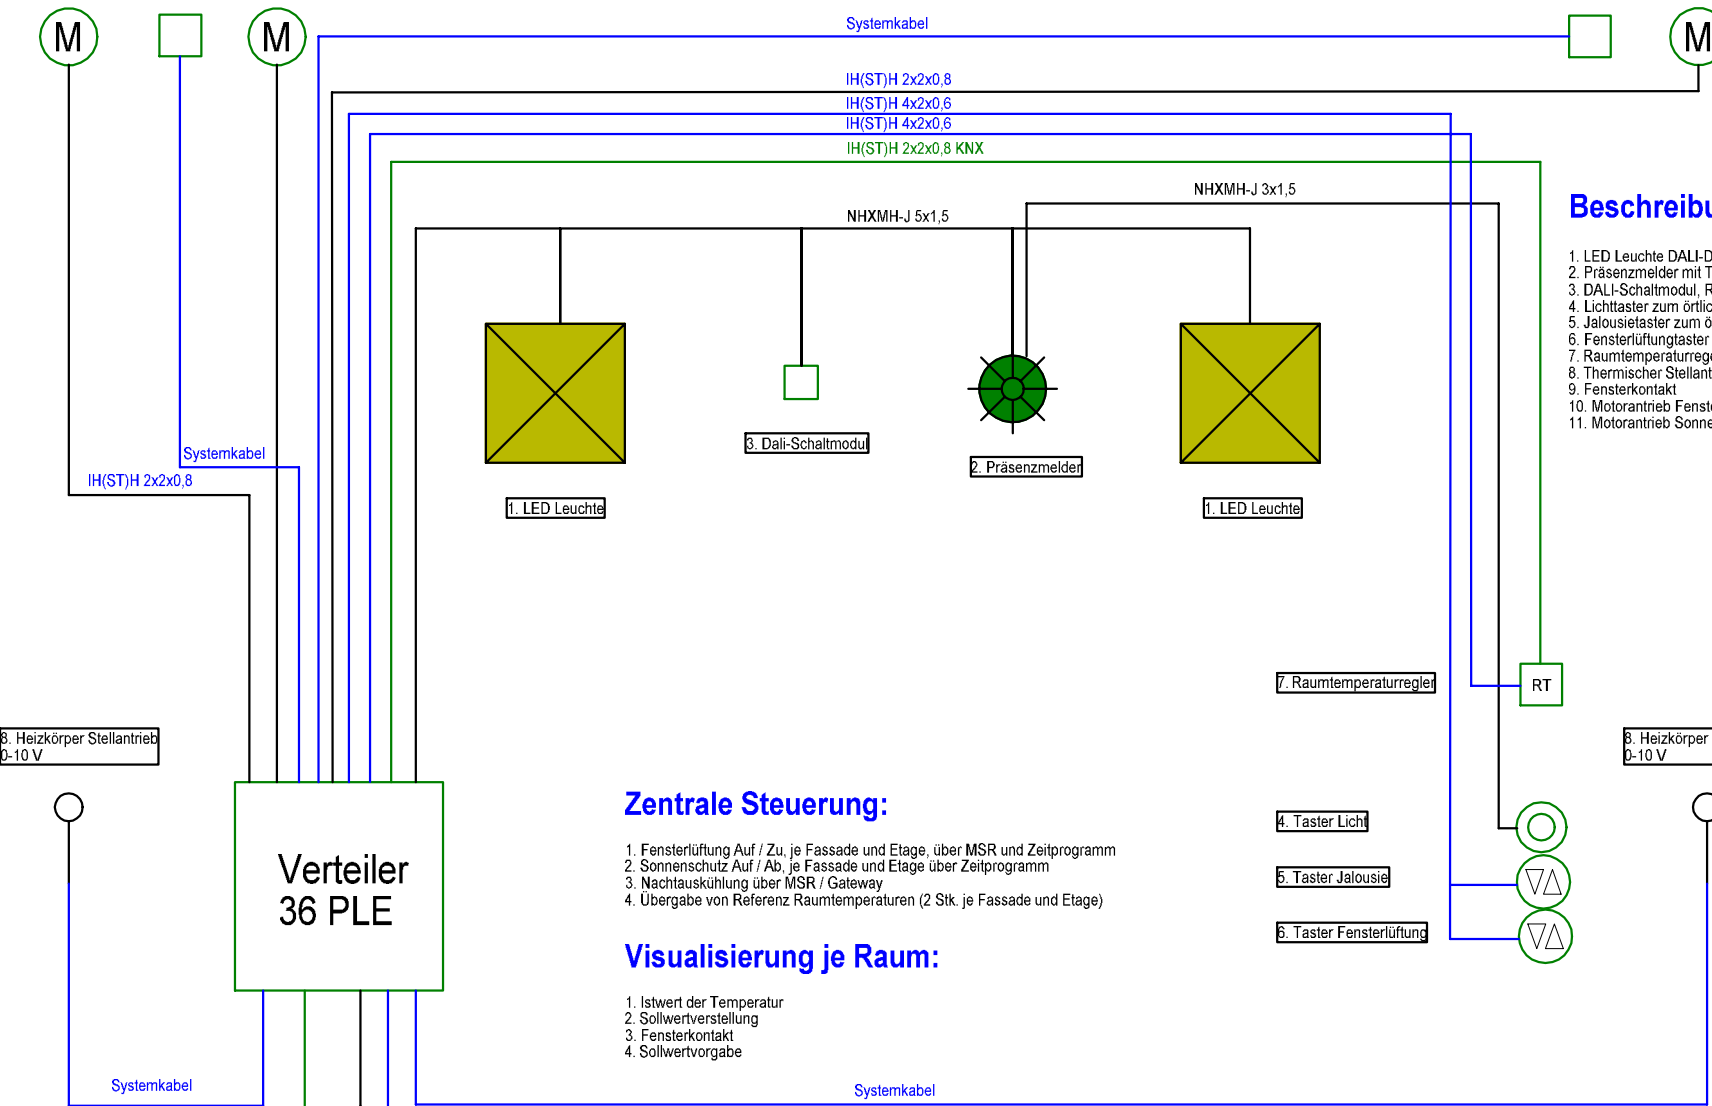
M

M

Systemkabel

M

IH(ST)H 2x2x0,8
IH(ST)H 4x2x0,6
IH(ST)H 4x2x0,6
IH(ST)H 2x2x0,8 KNX

NHXMH-J 3x1,5

NHXMH-J 5x1,5

Beschreibu

1. LED Leuchte DALI-D
2. Präsenzmelder mit T
3. DALI-Schaltmodul, R
4. Lichttaster zum örtlic
5. Jalousietaster zum ö
6. Fensterlüftungtaster
7. Raumtemperaturrege
8. Thermischer Stellant
9. Fensterkontakt
10. Motorantrieb Fenst
11. Motorantrieb Sonne

Systemkabel

IH(ST)H 2x2x0,8

3. Dali-Schaltmodul

2. Präsenzmelder

1. LED Leuchte

1. LED Leuchte

7. Raumtemperaturregler

RT

8. Heizkörper Stellantrieb 0-10 V

8. Heizkörper 0-10 V

Verteiler 36 PLE

Zentrale Steuerung:

1. Fensterlüftung Auf / Zu, je Fassade und Etage, über MSR und Zeitprogramm
2. Sonnenschutz Auf / Ab, je Fassade und Etage über Zeitprogramm
3. Nachtauskühlung über MSR / Gateway
4. Übergabe von Referenz Raumtemperaturen (2 Stk. je Fassade und Etage)

4. Taster Licht

5. Taster Jalousie

6. Taster Fensterlüftung

Visualisierung je Raum:

1. Istwert der Temperatur
2. Sollwertverstellung
3. Fensterkontakt
4. Sollwertvorgabe

Systemkabel

Systemkabel